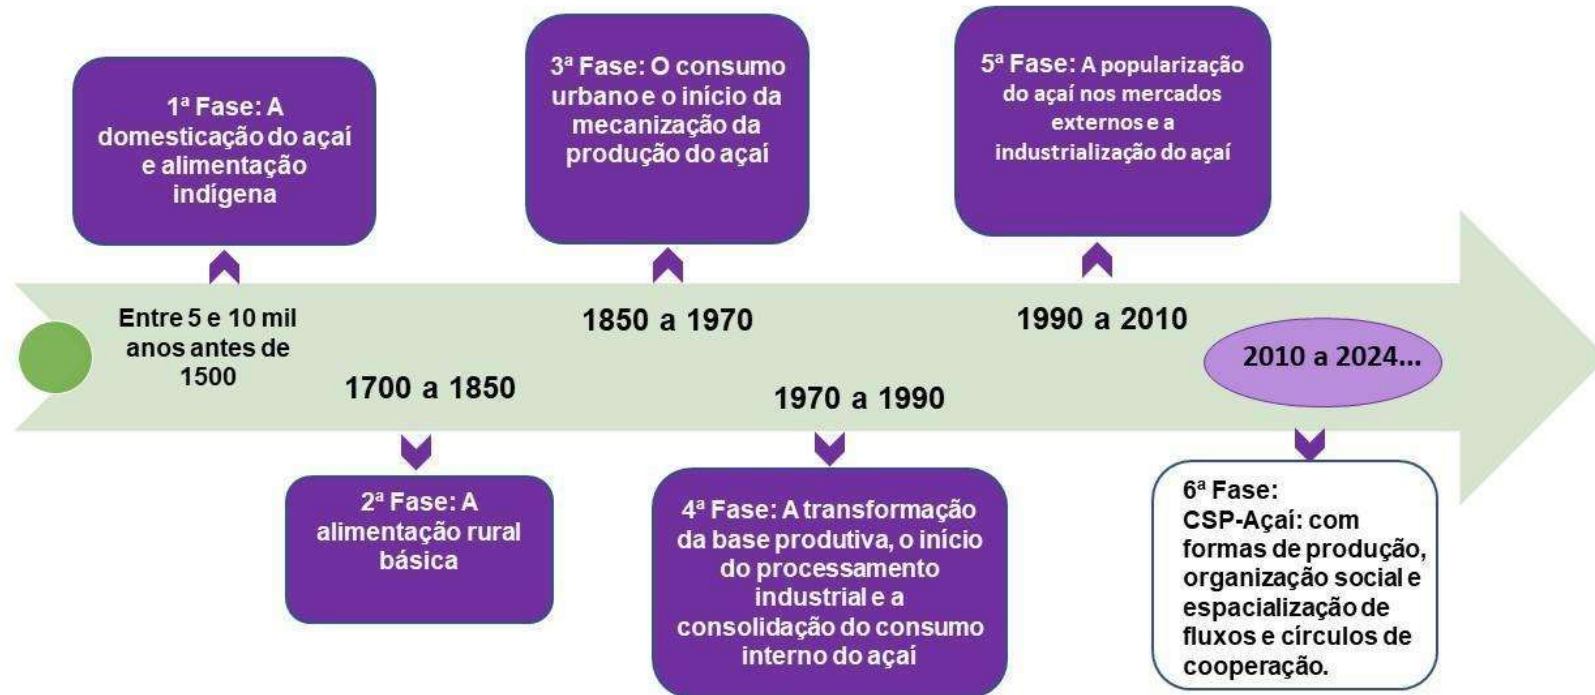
1ª Fase: A domesticação do açaí e alimentação indígena

Entre 5 e 10 mil anos antes de 1500

1700 a 1850

2ª Fase: A alimentação rural básica

3ª Fase: O consumo urbano e o início da mecanização da produção do açaí

1850 a 1970

1970 a 1990

4ª Fase: A transformação da base produtiva, o início do processamento industrial e a consolidação do consumo interno do açaí

5ª Fase: A popularização do açaí nos mercados externos e a industrialização do açaí

1990 a 2010

2010 a 2024...

6ª Fase: CSP-Açaí: com formas de produção, organização social e espacialização de fluxos e círculos de cooperação.